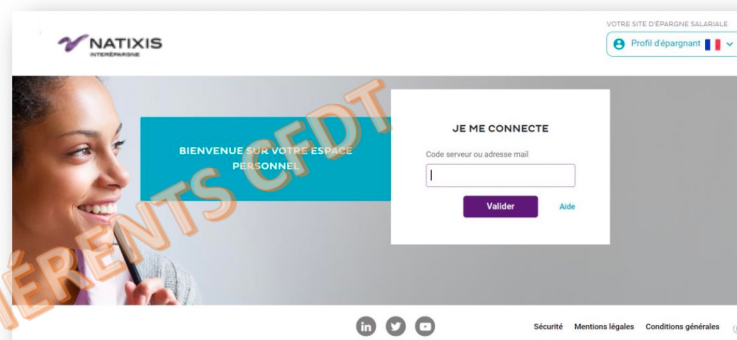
NATIXIS
INTERÉPARGNE

VOTRE SITE D'ÉPARGNE SALARIALE

Profil d'épargnant

BIENVENUE SUR VOTRE ESPACE PERSONNEL

JE ME CONNECTE

Code serveur ou adresse mail

Valider

Aide

ÉRENTS CFDT

Sécurité Mentions légales Conditions générales